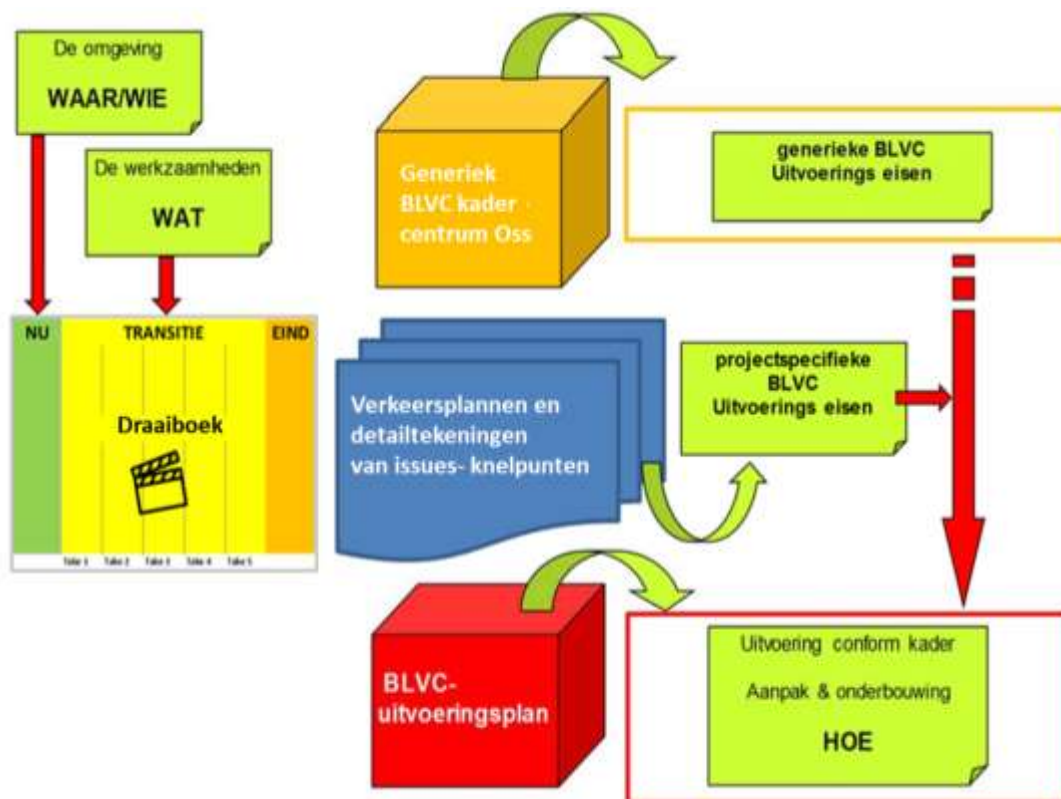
De omgeving

WAAR/WIE

De werkzaamheden

WAT

NU

TRANSITIE

EIND

Draaiboek

Take 1 Take 2 Take 3 Take 4 Take 5

Generiek BLVC kader - centrum Oss

generieke BLVC Uitvoerings eisen

Verkeersplannen en detailtekeningen van issues- knelpunten

projectspecifieke BLVC Uitvoerings eisen

BLVC-uitvoeringsplan

Uitvoering conform kader

Aanpak & onderbouwing

HOE